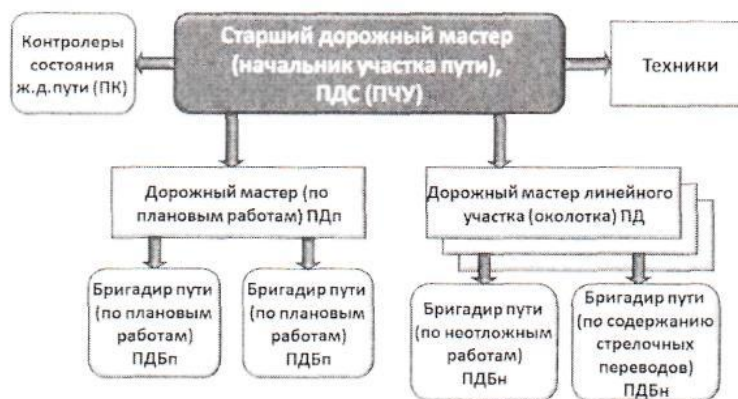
Контролеры состояния ж.д.пути (ПК)

Старший дорожный мастер (начальник участка пути), ПДС (ПЧУ)

Техники

Дорожный мастер (по плановым работам) ПДп

Дорожный мастер линейного участка (околотка) ПД

Бригадир пути (по плановым работам) ПДБп

Бригадир пути (по плановым работам) ПДБп

Бригадир пути (по неотложным работам) ПДБн

Бригадир пути (по содержанию стрелочных переводов) ПДБн